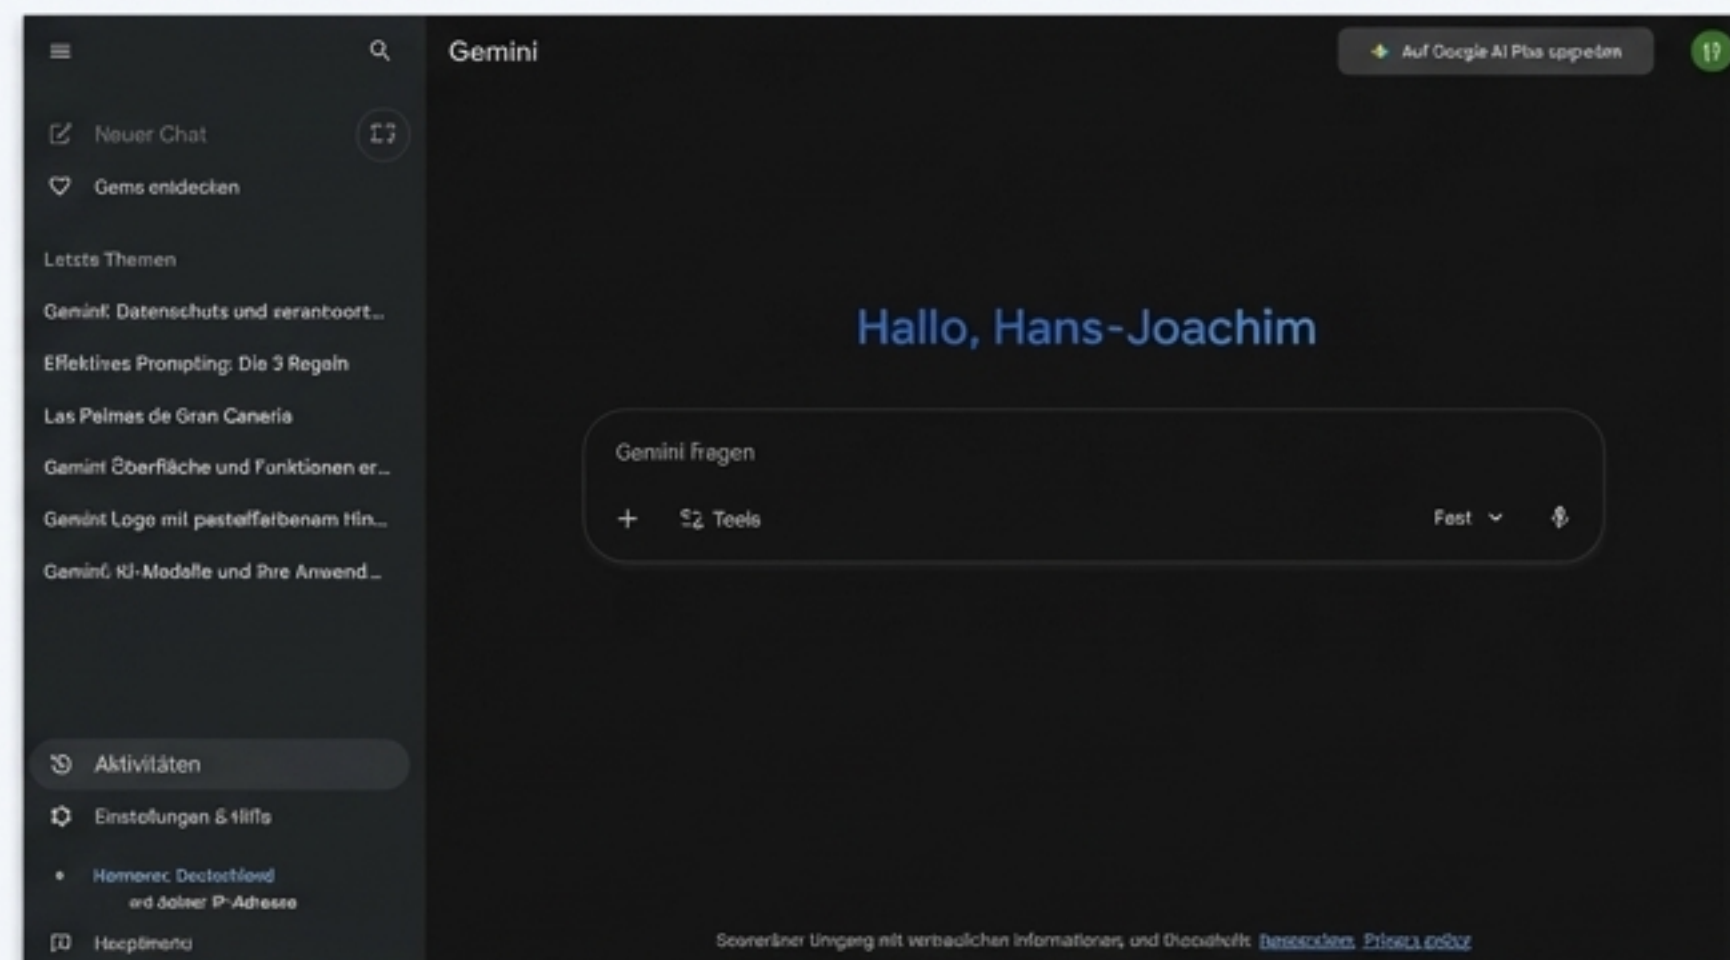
Gemini

Auf Google AI Plus upgraden

Neuer Chat

Gems entdecken

Letzte Themen

Gemini: Datenschutz und verantwort...

Effektives Prompting: Die 3 Regeln

Las Palmas de Gran Canaria

Gemini Oberfläche und Funktionen er...

Gemini Logo mit pastellfarbenem Hin...

Gemini KI-Modelle und ihre Anwend...

Aktivitäten

Einstellungen & Hilfe

Hemerec Deutschland
und deiner IP-Adresse

Hauptmenü

Hallo, Hans-Joachim

Gemini Fragen

+

Tools

Fast

Souveräner Umgang mit persönlichen Informationen, und Datenschutz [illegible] Privacy policy